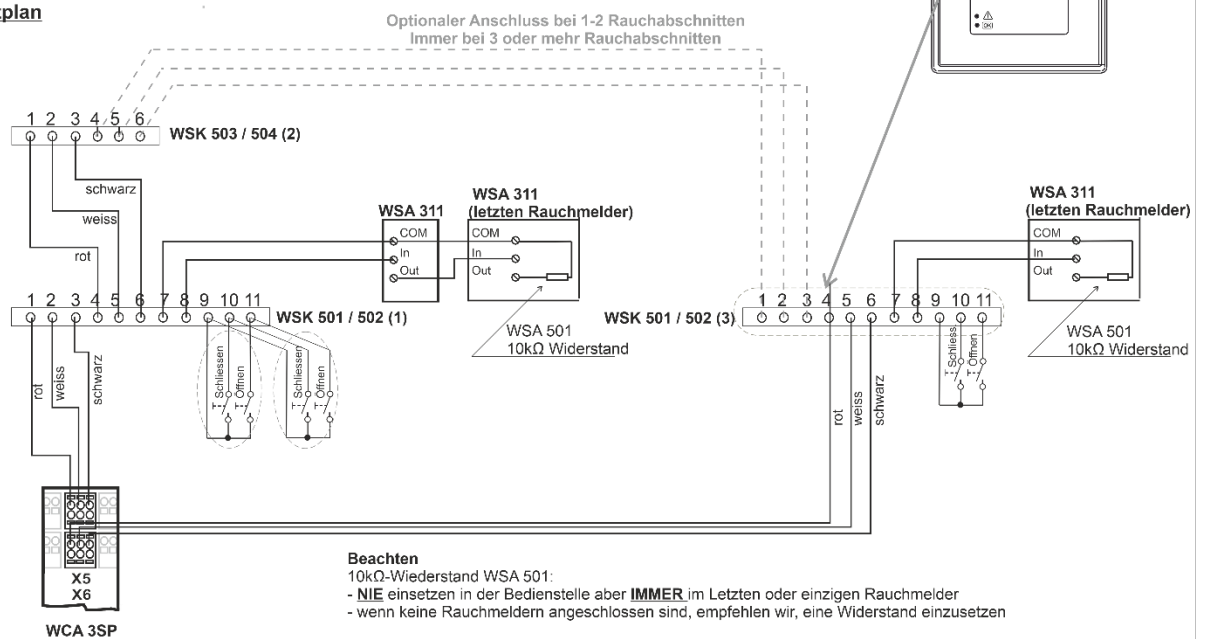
kplan

Optionaler Anschluss bei 1-2 Rauchabschnitten
Immer bei 3 oder mehr Rauchabschnitten

1 2 3 4 5 6
WSK 503 / 504 (2)

schwarz
weiss
rot

WSA 311
WSA 311
(letzten Rauchmelder)
COM
In
Out
COM
In
Out

1 2 3 4 5 6 7 8 9 10 11
WSK 501 / 502 (1)

WSA 501
10kΩ Widerstand

Schliessen Öffnen
Schliessen Öffnen

rot weiss schwarz

WSA 311
(letzten Rauchmelder)
COM
In
Out

WSK 501 / 502 (3)
1 2 3 4 5 6 7 8 9 10 11

WSA 501
10kΩ Widerstand

Schliess. Öffnen

rot weiss schwarz

X5
X6
WCA 3SP

Beachten
10kΩ-Wiederstand WSA 501:
- NIE einsetzen in der Bedienstelle aber IMMER im Letzten oder einzigen Rauchmelder
- wenn keine Rauchmeldern angeschlossen sind, empfehlen wir, eine Widerstand einzusetzen